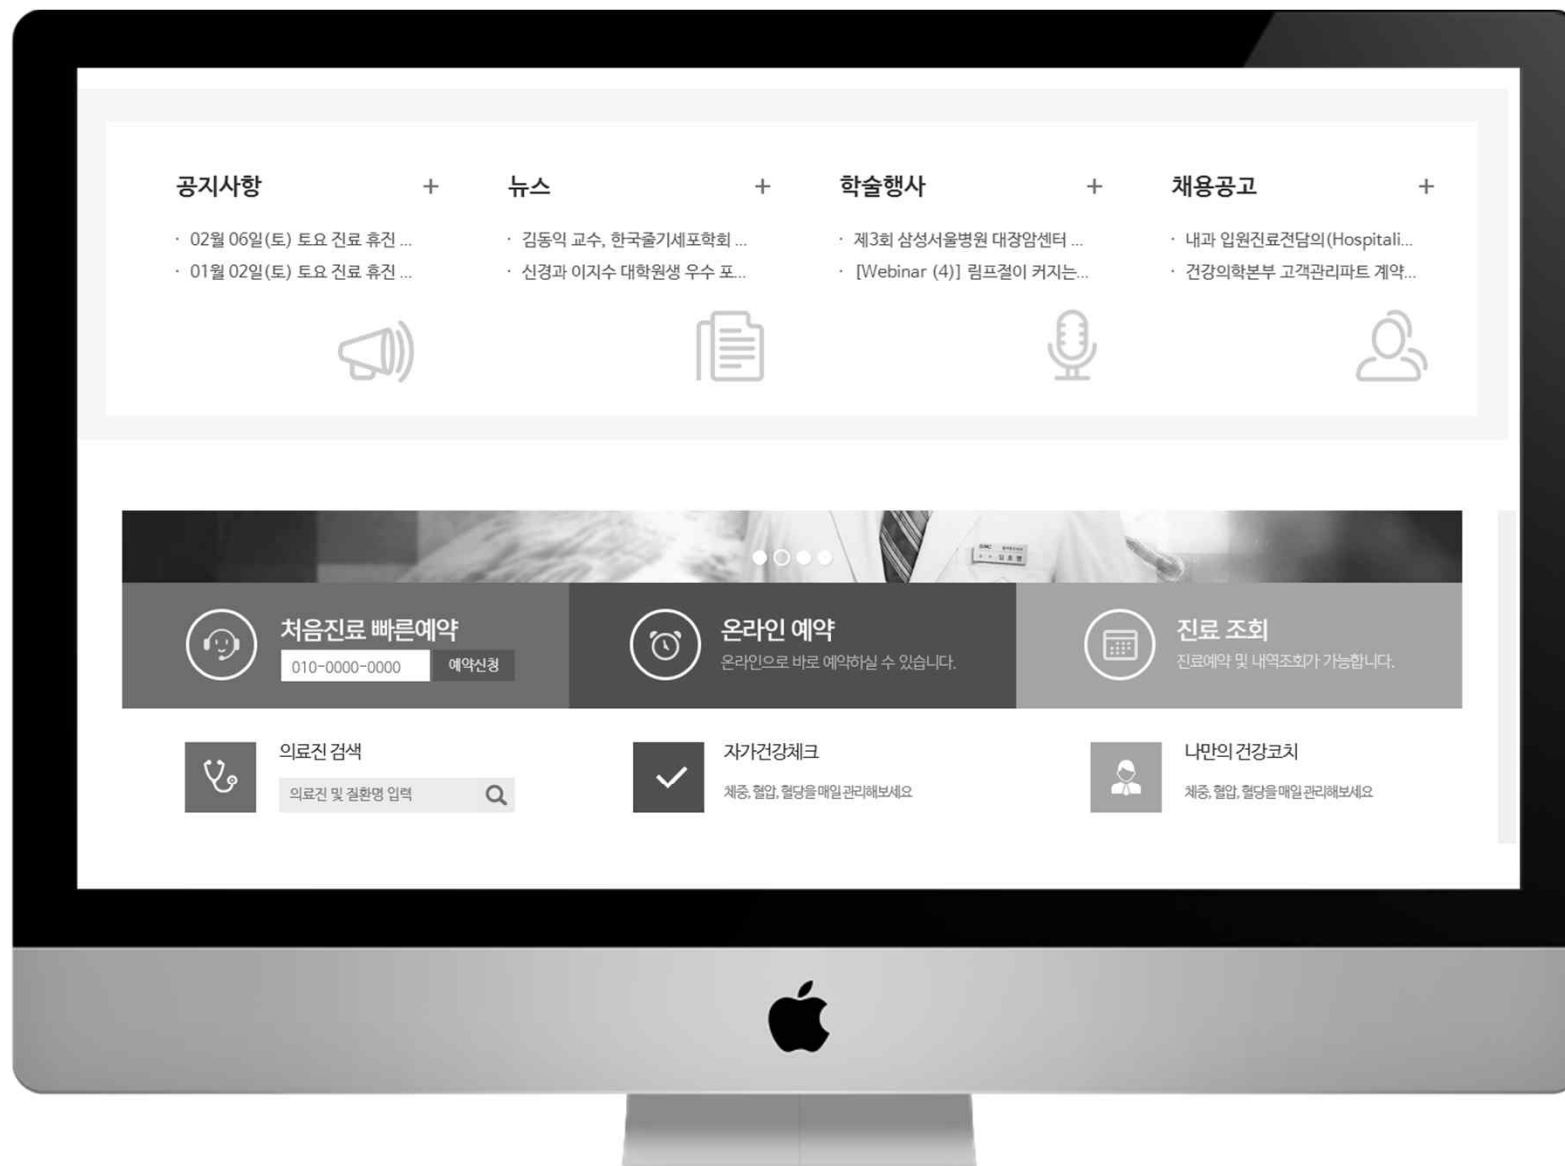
공지사항 +

· 02월 06일(토) 토요 진료 휴진 ...

· 01월 02일(토) 토요 진료 휴진 ...

뉴스 +

· 김동익 교수, 한국줄기세포학회 ...

· 신경과 이지수 대학원생 우수 포...

학술행사 +

· 제3회 삼성서울병원 대장암센터 ...

· [Webinar (4)] 림프절이 커지는...

채용공고 +

· 내과 입원진료전담의(Hospitali...

· 건강의학본부 고객관리파트 계약...

처음진료 빠른예약

010-0000-0000 예약신청

온라인 예약

온라인으로 바로 예약하실 수 있습니다.

진료 조회

진료예약 및 내역조회가 가능합니다.

의료진 검색

의료진 및 질환명 입력

자가건강체크

체중, 혈압, 혈당을 매일 관리해보세요

나만의 건강코치

체중, 혈압, 혈당을 매일 관리해보세요